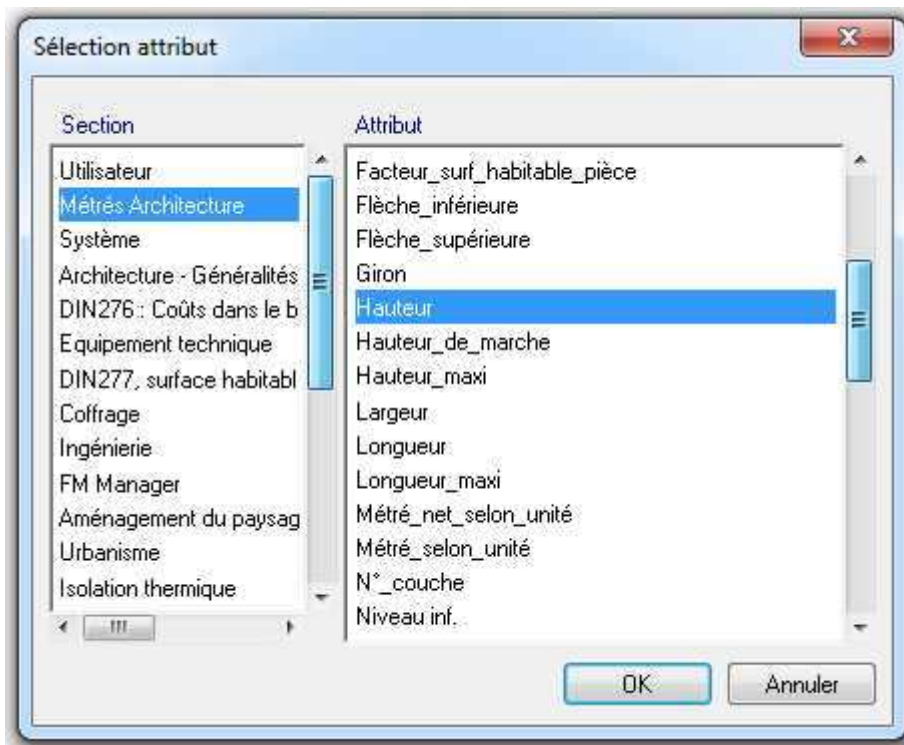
Sélection attribut

Section

Utilisateur
Métrés Architecture
Système
Architecture - Généralités
DIN276 : Coûts dans le b
Equipement technique
DIN277, surface habitabl
Coffrage
Ingénierie
FM Manager
Aménagement du paysag
Urbanisme
Isolation thermique

Attribut

Facteur_surf_habitable_pièce
Flèche_inférieure
Flèche_supérieure
Giron
Hauteur
Hauteur_de_marche
Hauteur_maxi
Largeur
Longueur
Longueur_maxi
Métré_net_selon_unité
Métré_selon_unité
N°_couche
Niveau inf.

OK
Annuler